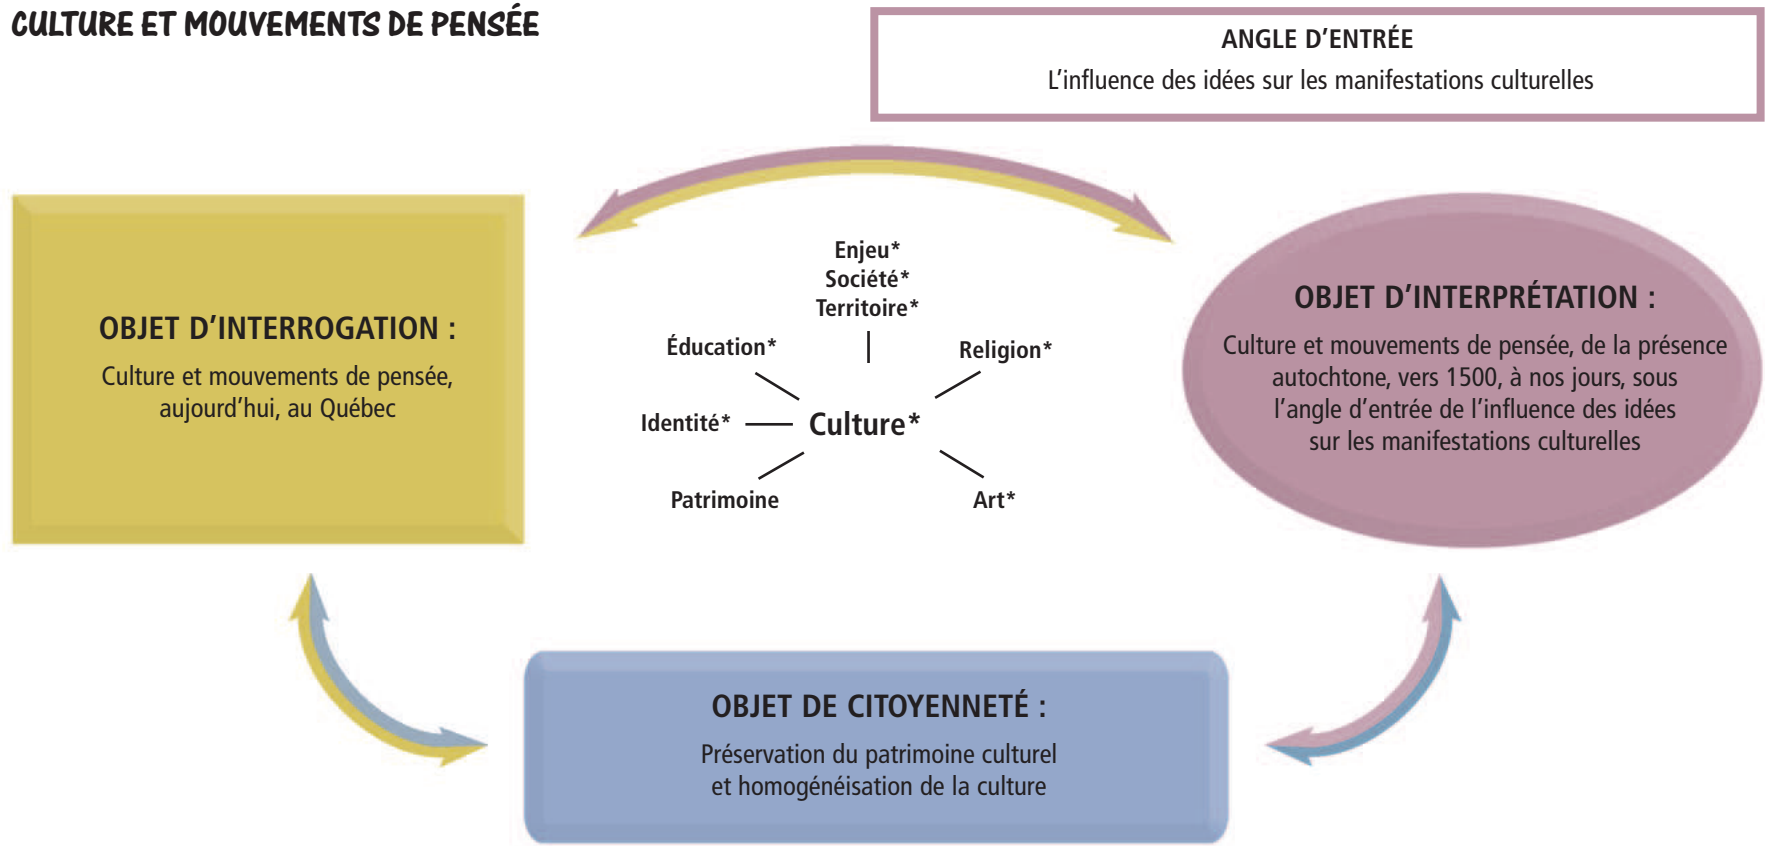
CULTURE ET MOUVEMENTS DE PENSÉE

ANGLE D'ENTRÉE
L'influence des idées sur les manifestations culturelles

OBJET D'INTERROGATION :
Culture et mouvements de pensée, aujourd'hui, au Québec

Enjeu*
Société*
Territoire*
Éducation*
Religion*
Identité*
Culture*
Patrimoine
Art*

OBJET D'INTERPRÉTATION :
Culture et mouvements de pensée, de la présence autochtone, vers 1500, à nos jours, sous l'angle d'entrée de l'influence des idées sur les manifestations culturelles

OBJET DE CITOYENNETÉ :
Préservation du patrimoine culturel et homogénéisation de la culture